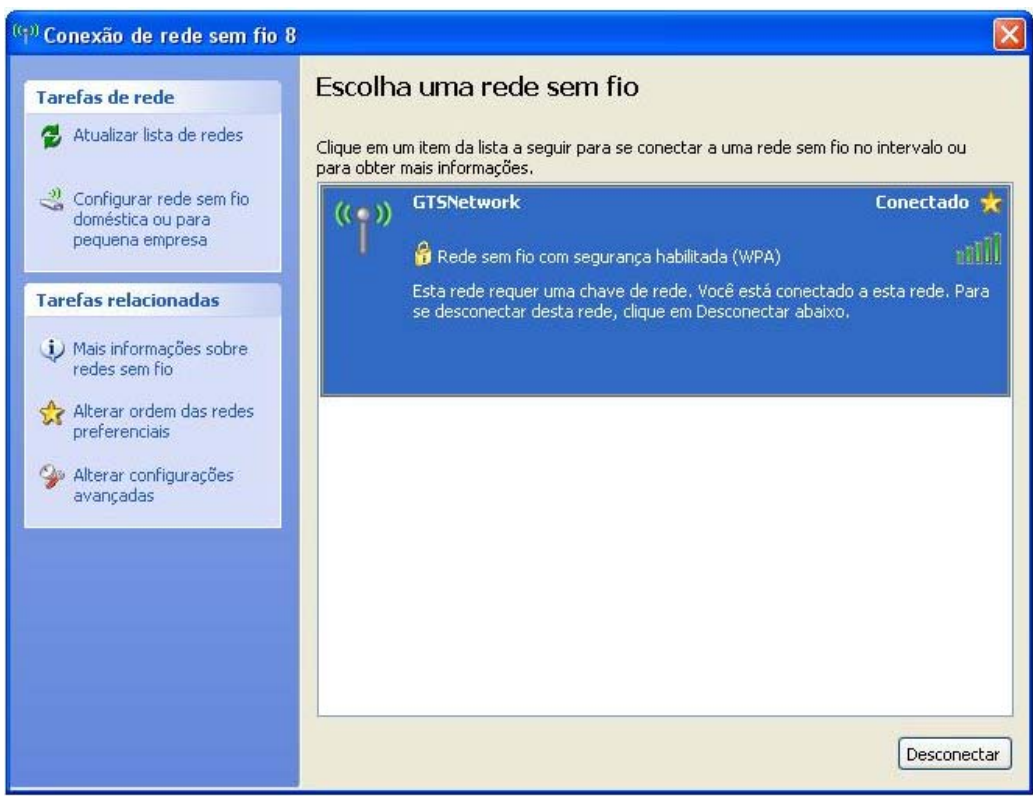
Conexão de rede sem fio 8

Tarefas de rede

Atualizar lista de redes

Configurar rede sem fio doméstica ou para pequena empresa

Tarefas relacionadas

Mais informações sobre redes sem fio

Alterar ordem das redes preferenciais

Alterar configurações avançadas

Escolha uma rede sem fio

Clique em um item da lista a seguir para se conectar a uma rede sem fio no intervalo ou para obter mais informações.

GTSNetwork

Conectado

Rede sem fio com segurança habilitada (WPA)

Esta rede requer uma chave de rede. Você está conectado a esta rede. Para se desconectar desta rede, clique em Desconectar abaixo.

Desconectar